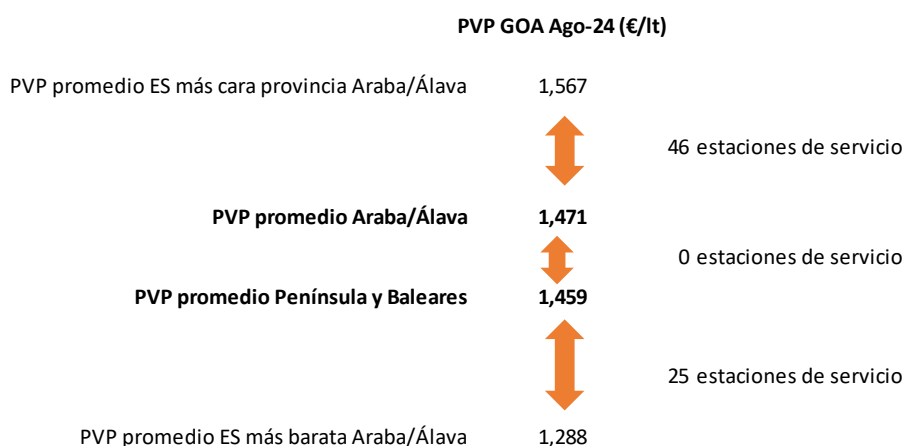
PVP GOA Ago-24 (€/lt)

PVP promedio ES más cara provincia Araba/Álava 1,567

46 estaciones de servicio

**PVP promedio Araba/Álava** **1,471**

0 estaciones de servicio

**PVP promedio Península y Baleares** **1,459**

25 estaciones de servicio

PVP promedio ES más barata Araba/Álava 1,288